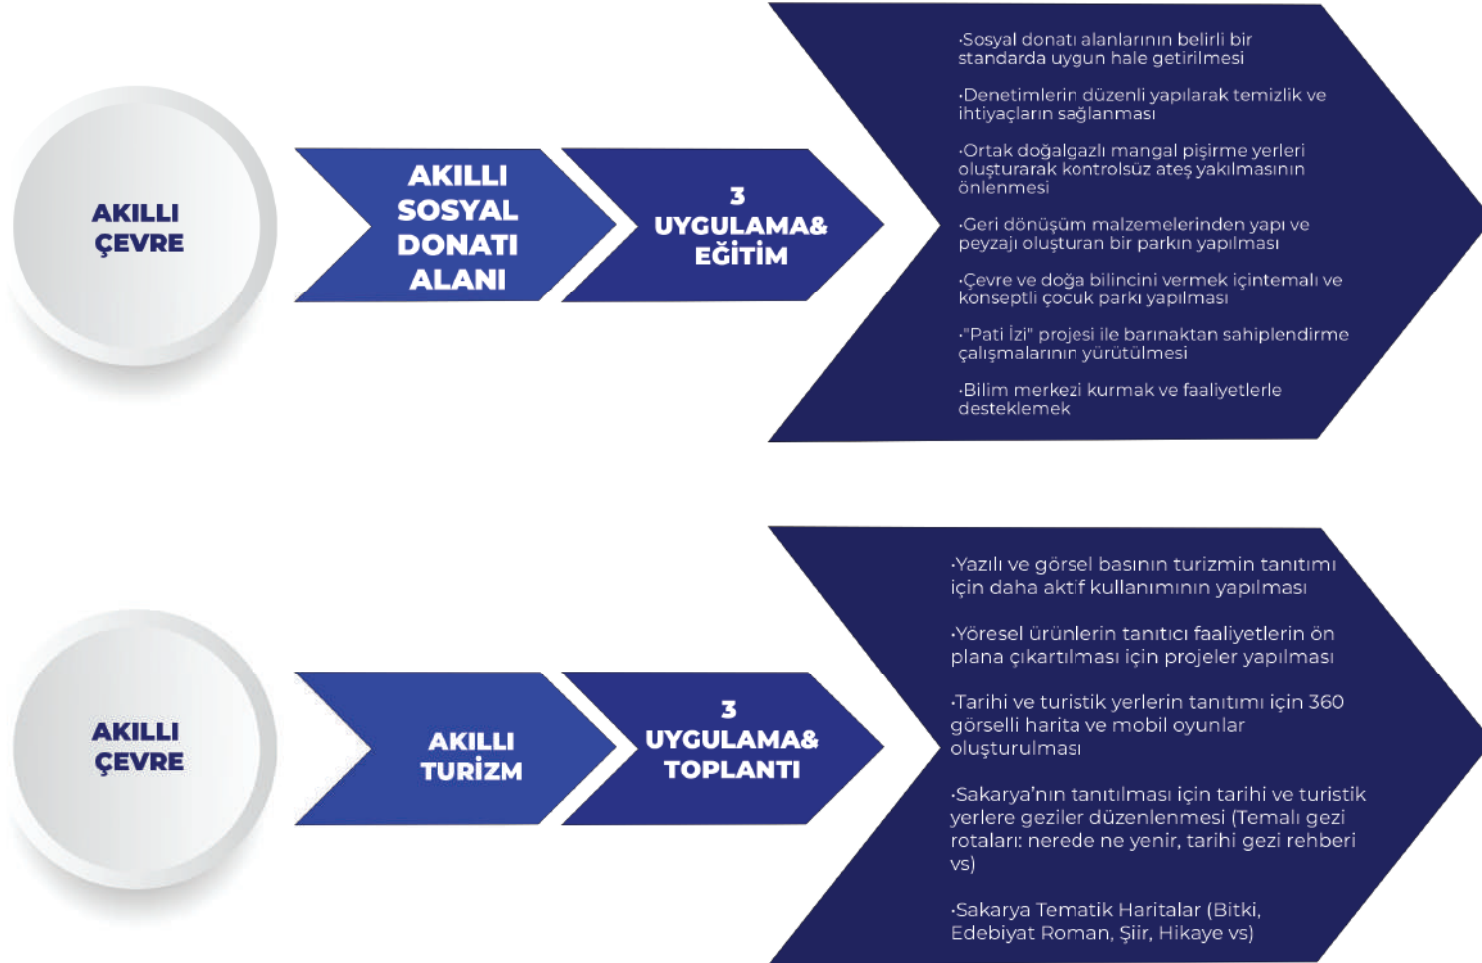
AKILLI ÇEVRE

AKILLI SOSYAL DONATI ALANI

3 UYGULAMA& EĞİTİM

·Sosyal donatı alanlarının belirli bir standarda uygun hale getirilmesi

·Denetimlerin düzenli yapılarak temizlik ve ihtiyaçların sağlanması

·Ortak doğalgazlı mangal pişirme yerleri oluşturarak kontrolsüz ateş yakılmasının önlenmesi

·Geri dönüşüm malzemelerinden yapı ve peyzajı oluşturan bir parkın yapılması

·Çevre ve doğa bilincini vermek içintemalı ve konseptli çocuk parkı yapılması

·"Pati İzi" projesi ile barınaktan sahiplendirme çalışmalarının yürütülmesi

·Bilim merkezi kurmak ve faaliyetlerle desteklemek

AKILLI ÇEVRE

AKILLI TURİZM

3 UYGULAMA& TOPLANTI

·Yazılı ve görsel basının turizmin tanıtımı için daha aktif kullanımının yapılması

·Yöresel ürünlerin tanıtıcı faaliyetlerin ön plana çıkartılması için projeler yapılması

·Tarihi ve turistik yerlerin tanıtımı için 360 görselli harita ve mobil oyunlar oluşturulması

·Sakarya'nın tanıtılması için tarihi ve turistik yerlere geziler düzenlenmesi (Temalı gezi rotaları: nerede ne yenir, tarihi gezi rehberi vs)

·Sakarya Tematik Haritalar (Bitki, Edebiyat Roman, Şiir, Hikaye vs)